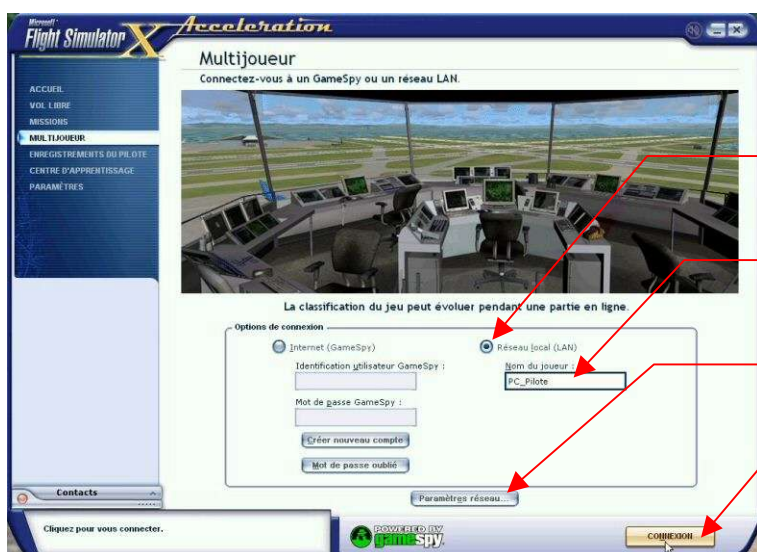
Microsoft Flight Simulator X Acceleration

Multijoueur

Connectez-vous à un GameSpy ou un réseau LAN.

ACCUEIL
VOL LIBRE
MISSIONS
MULTIJOUEUR
ENREGISTREMENTS DU PILOTE
CENTRE D'APPRENTISSAGE
PARAMÈTRES

La classification du jeu peut évoluer pendant une partie en ligne.

Options de connexion

Internet (GameSpy)

Réseau local (LAN)

Identification utilisateur GameSpy :

Nom du joueur :

PC_Pilote

Mot de passe GameSpy :

Créer nouveau compte

Mot de passe oublié

Paramètres réseau...

Contacts

Cliquez pour vous connecter.

POWERED BY gamespy

CONNEXION